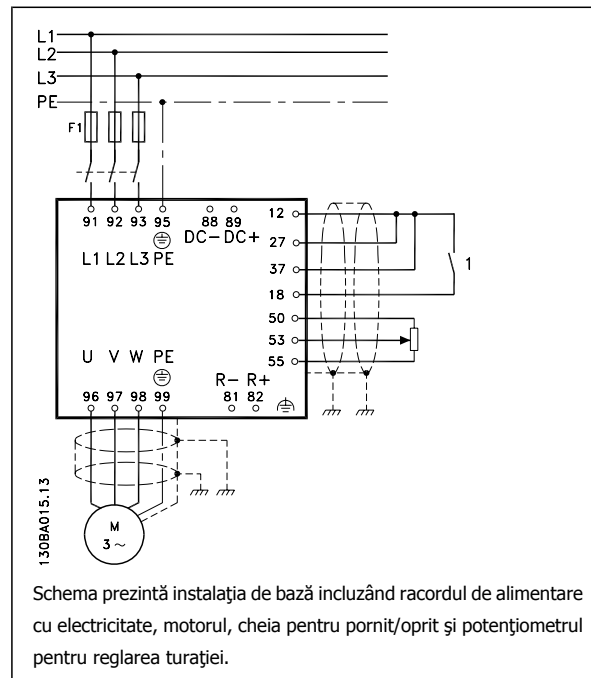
L1
L2
L3
PE
F1
91 92 93 95
L1 L2 L3 PE
88 89
DC− DC+
12
27
37
18
50
53
55
1
U V W PE
96 97 98 99
R− R+
81 82
M
3~
130BA015.13

Schema prezintă instalaţia de bază incluzând racordul de alimentare cu electricitate, motorul, cheia pentru pornit/oprit şi potenţiometrul pentru reglarea turaţiei.